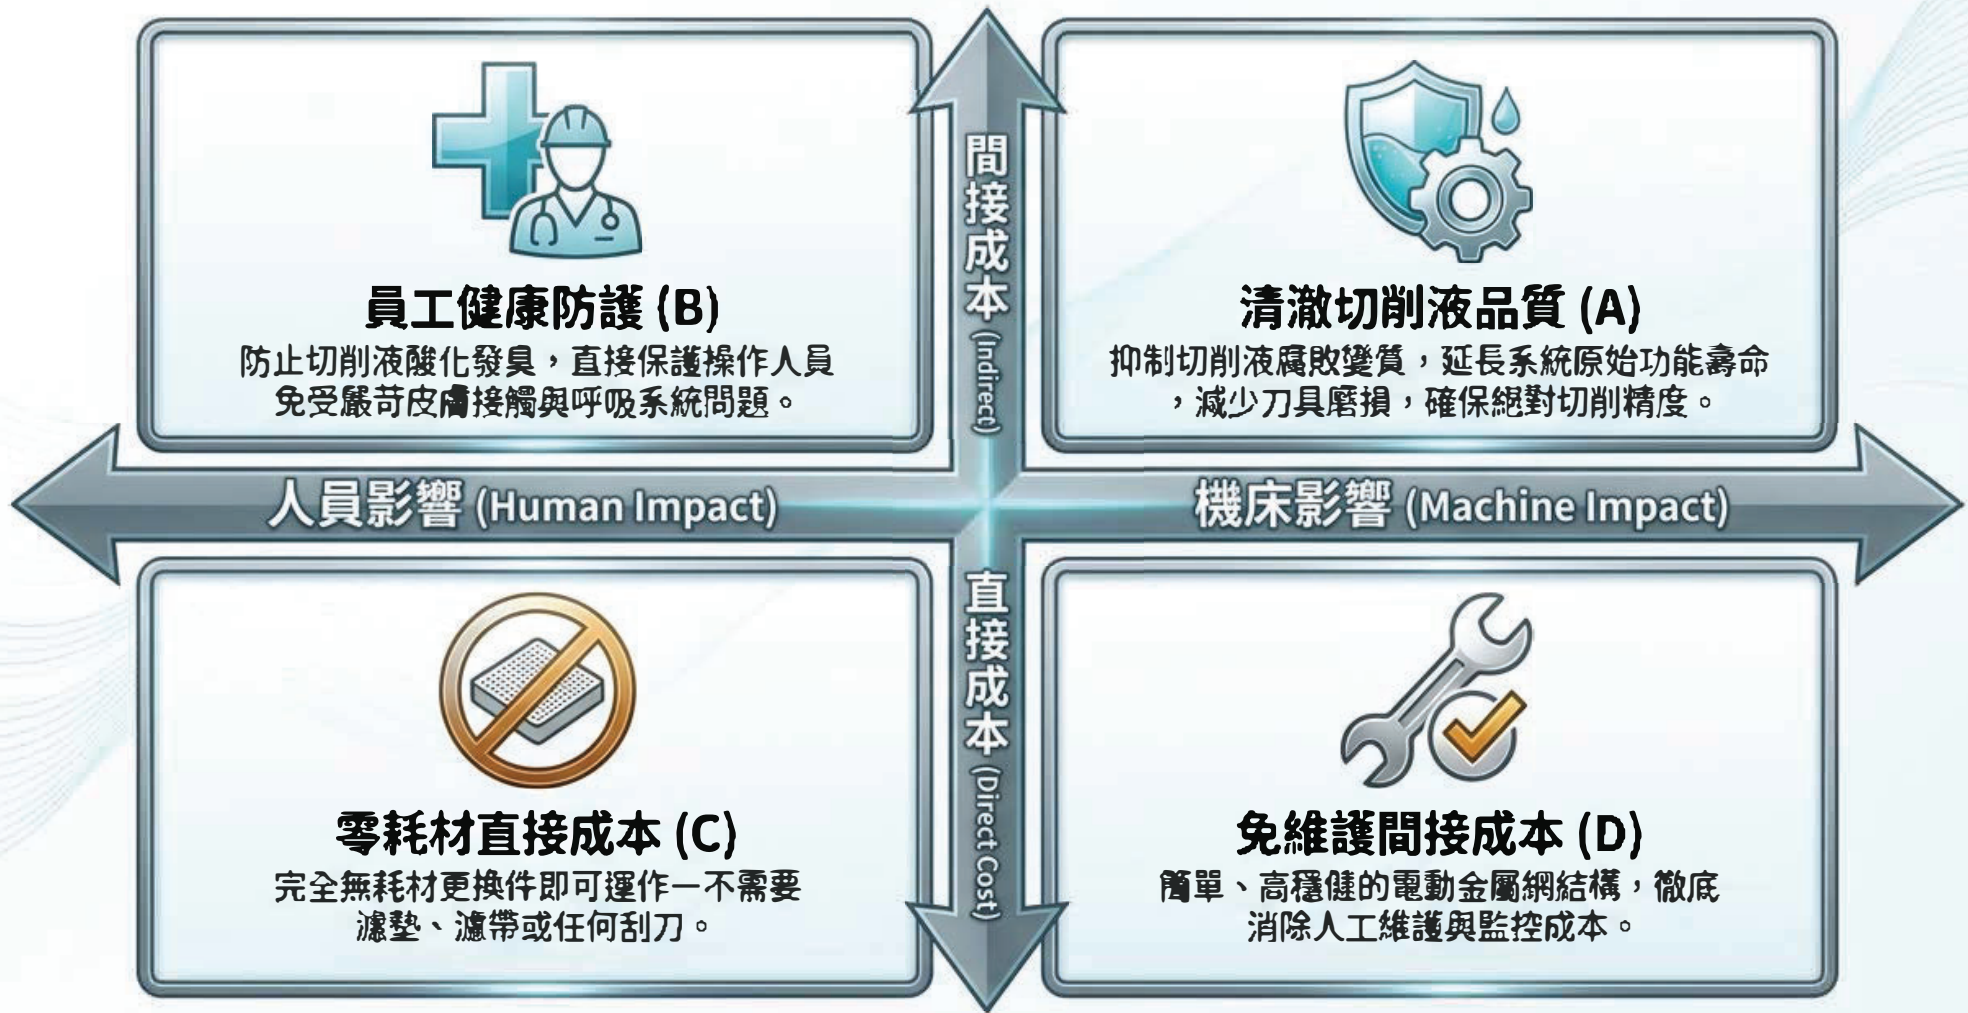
員工健康防護 (B)
防止切削液酸化發臭，直接保護操作人員免受嚴苛皮膚接觸與呼吸系統問題。

間接成本 (Indirect)

清澈切削液品質 (A)
抑制切削液腐敗變質，延長系統原始功能壽命，減少刀具磨損，確保絕對切削精度。

人員影響 (Human Impact)

機床影響 (Machine Impact)

零耗材直接成本 (C)
完全無耗材更換件即可運作一不需要濾墊、濾帶或任何刮刀。

直接成本 (Direct Cost)

免維護間接成本 (D)
簡單、高穩健的電動金屬網結構，徹底消除人工維護與監控成本。